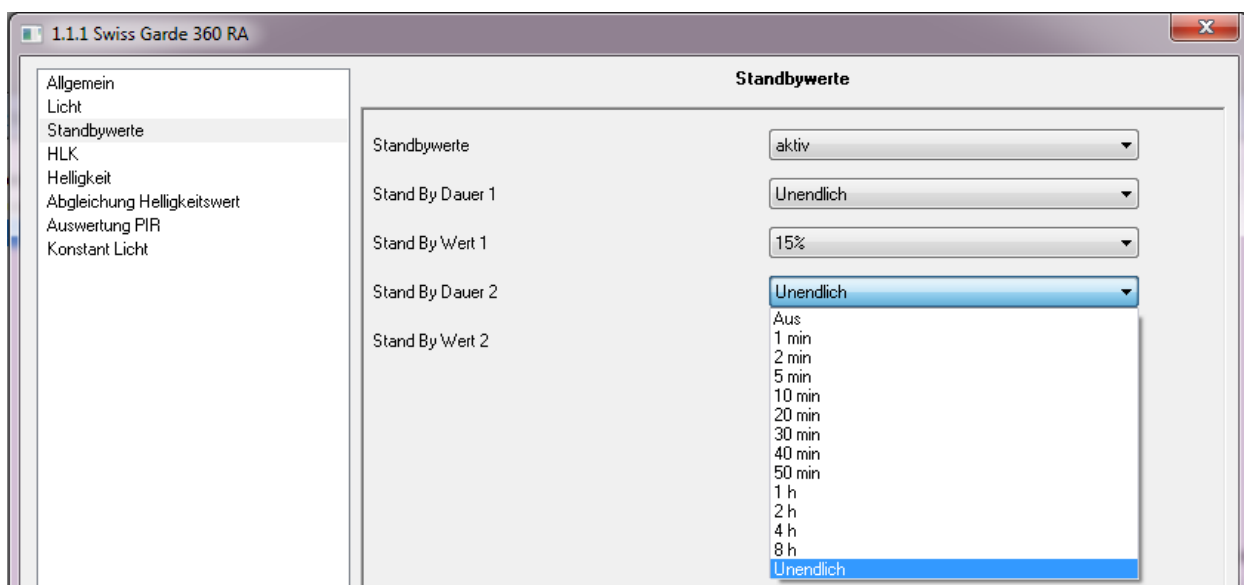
1.1.1 Swiss Garde 360 RA

Allgemein
Licht
Standbywerte
HLK
Helligkeit
Abgleichung Helligkeitswert
Auswertung PIR
Konstant Licht

Standbywerte

Standbywerte
aktiv

Stand By Dauer 1
Unendlich

Stand By Wert 1
15%

Stand By Dauer 2
Unendlich

Stand By Wert 2

Aus
1 min
2 min
5 min
10 min
20 min
30 min
40 min
50 min
1 h
2 h
4 h
8 h
Unendlich